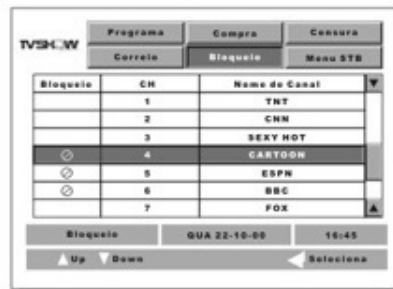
TVSHOW

Programa | Compra | Censura
Correio | Bloqueio | Menu STB

| Bloqueio | CH | Nome do Canal |
|---|---|---|
| | 1 | TNT |
| | 2 | CNN |
| | 3 | SEXY HOT |
| ⊘ | 4 | CARTOON |
| ⊘ | 5 | ESPN |
| ⊘ | 6 | BBC |
| | 7 | FOX |

Bloqueio | QUA 22-10-00 | 16:45

Up Down Seleciona